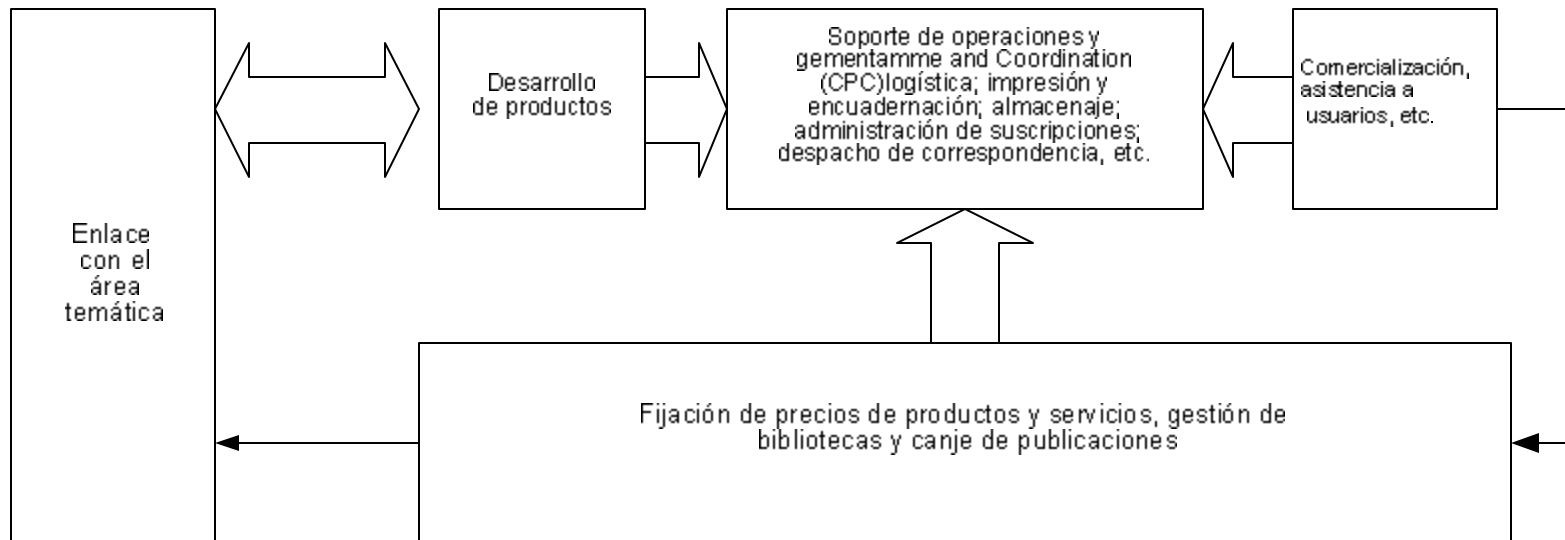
Enlace con el área temática

Desarrollo de productos

Soporte de operaciones y gementamme and Coordination (CPC)logística; impresión y encuadernación; almacenaje; administración de suscripciones; despacho de correspondencia, etc.

Comercialización, asistencia a usuarios, etc.

Fijación de precios de productos y servicios, gestión de bibliotecas y canje de publicaciones